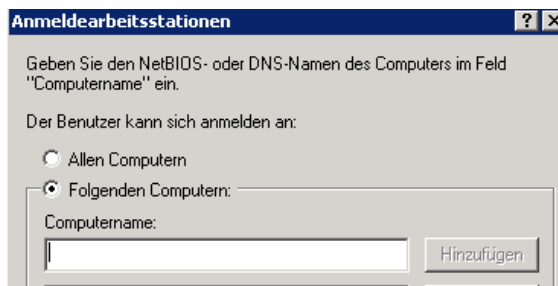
Anmeldearbeitsstationen

? X

Geben Sie den NetBIOS- oder DNS-Namen des Computers im Feld "Computername" ein.

Der Benutzer kann sich anmelden an:

Allen Computern

Folgenden Computern:

Computername:

Hinzufügen